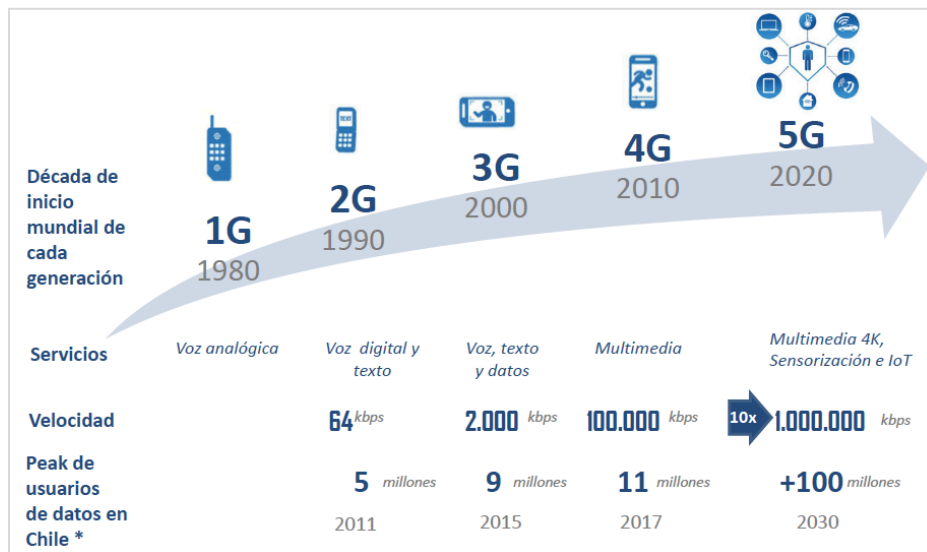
Década de inicio mundial de cada generación

1G
1980

2G
1990

3G
2000

4G
2010

5G
2020

| Servicios | Voz analógica | Voz digital y texto | Voz, texto y datos | Multimedia | Multimedia 4K, Sensorización e IoT |
|---|---|---|---|---|---|
| Velocidad | | 64 kbps | 2.000 kbps | 100.000 kbps | 10x 1.000.000 kbps |
| Peak de usuarios de datos en Chile * | | 5 millones 2011 | 9 millones 2015 | 11 millones 2017 | +100 millones 2030 |